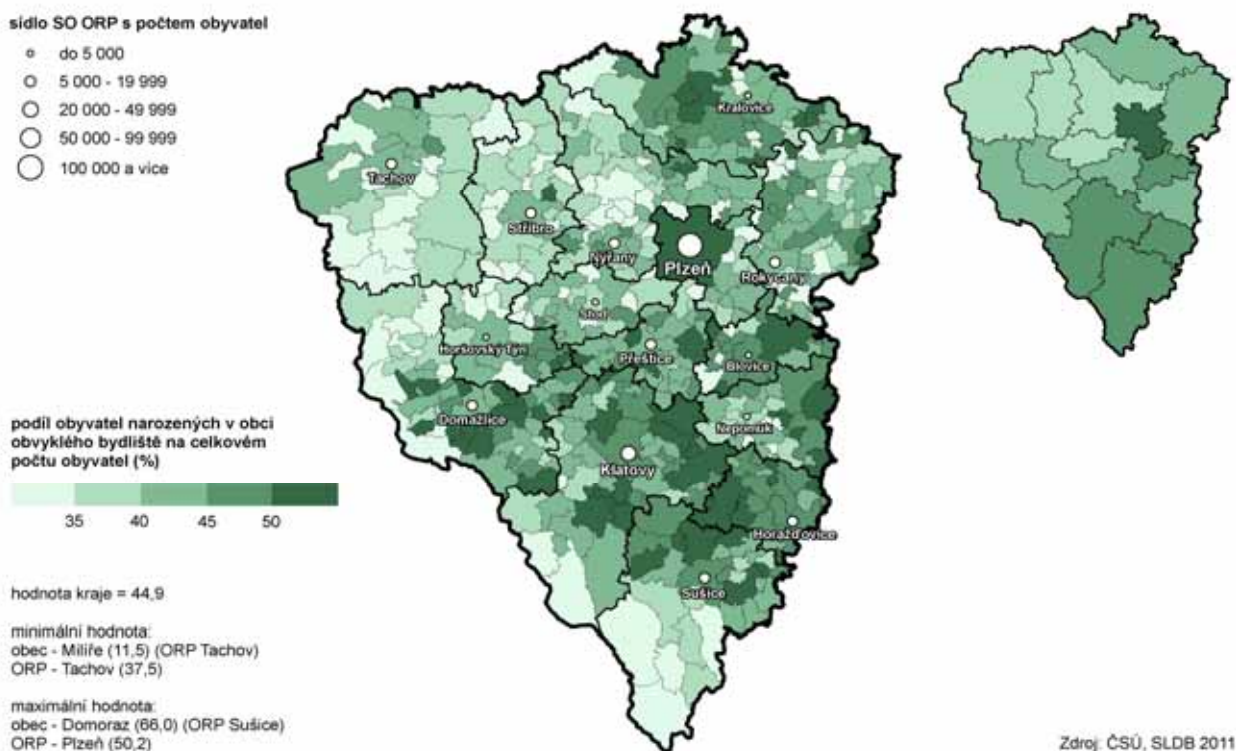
sídlo SO ORP s počtem obyvatel

do 5 000

5 000 - 19 999

20 000 - 49 999

50 000 - 99 999

100 000 a více

Kralovice

Tachov

Stříbro

Nýřany

Plzeň

Rokycany

Stod

Horšovský Týn

Přeštice

Blovice

Domažlice

Nepomuk

Klatovy

Horažďovice

Sušice

podíl obyvatel narozených v obci obvyklého bydliště na celkovém počtu obyvatel (%)

35 40 45 50

hodnota kraje = 44,9

minimální hodnota:
obec - Milíře (11,5) (ORP Tachov)
ORP - Tachov (37,5)

maximální hodnota:
obec - Domoraz (66,0) (ORP Sušice)
ORP - Plzeň (50,2)

Zdroj: ČSÚ, SLDB 2011